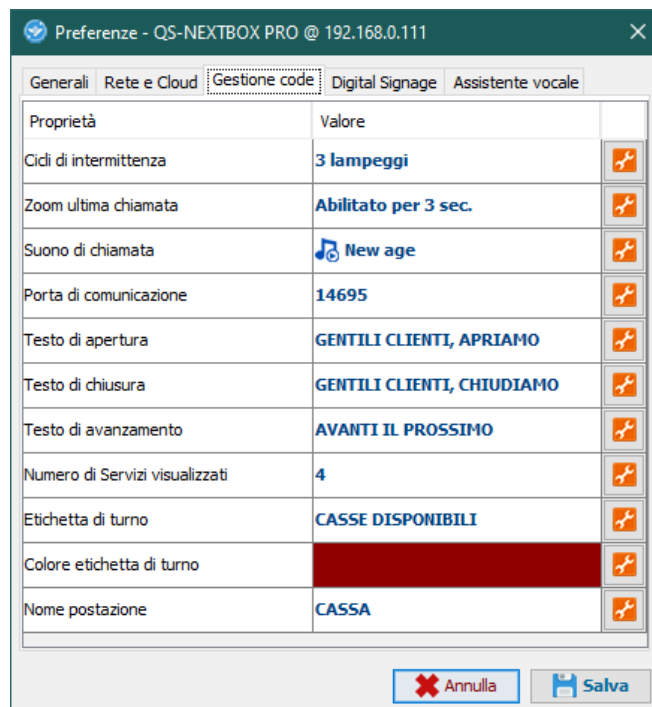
Preferenze - QS-NEXTBOX PRO @ 192.168.0.111

Generali | Rete e Cloud | Gestione code | Digital Signage | Assistente vocale

| Proprietà | Valore |
|---|---|
| Cicli di intermittenza | 3 lampeggi |
| Zoom ultima chiamata | Abilitato per 3 sec. |
| Suono di chiamata | New age |
| Porta di comunicazione | 14695 |
| Testo di apertura | GENTILI CLIENTI, APRIAMO |
| Testo di chiusura | GENTILI CLIENTI, CHIUDIAMO |
| Testo di avanzamento | AVANTI IL PROSSIMO |
| Numero di Servizi visualizzati | 4 |
| Etichetta di turno | CASSE DISPONIBILI |
| Colore etichetta di turno | |
| Nome postazione | CASSA |

Annulla | Salva